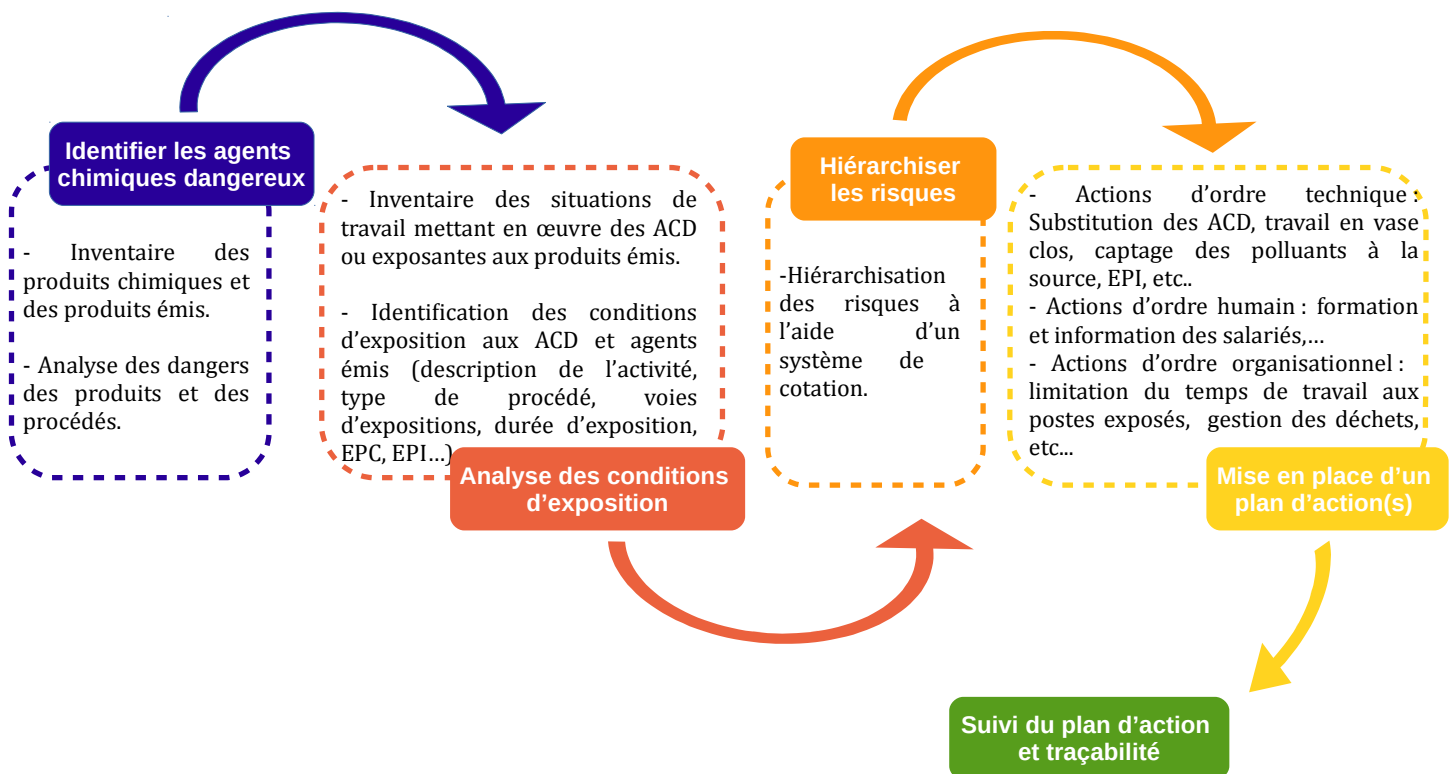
Identifier les agents chimiques dangereux

- Inventaire des produits chimiques et des produits émis.

- Analyse des dangers des produits et des procédés.

- Inventaire des situations de travail mettant en œuvre des ACD ou exposantes aux produits émis.

- Identification des conditions d'exposition aux ACD et agents émis (description de l'activité, type de procédé, voies d'expositions, durée d'exposition, EPC, EPI…)

Analyse des conditions d'exposition

Hiérarchiser les risques

-Hiérarchisation des risques à l'aide d'un système de cotation.

- Actions d'ordre technique : Substitution des ACD, travail en vase clos, captage des polluants à la source, EPI, etc..
- Actions d'ordre humain : formation et information des salariés,…
- Actions d'ordre organisationnel : limitation du temps de travail aux postes exposés, gestion des déchets, etc...

Mise en place d'un plan d'action(s)

Suivi du plan d'action et traçabilité